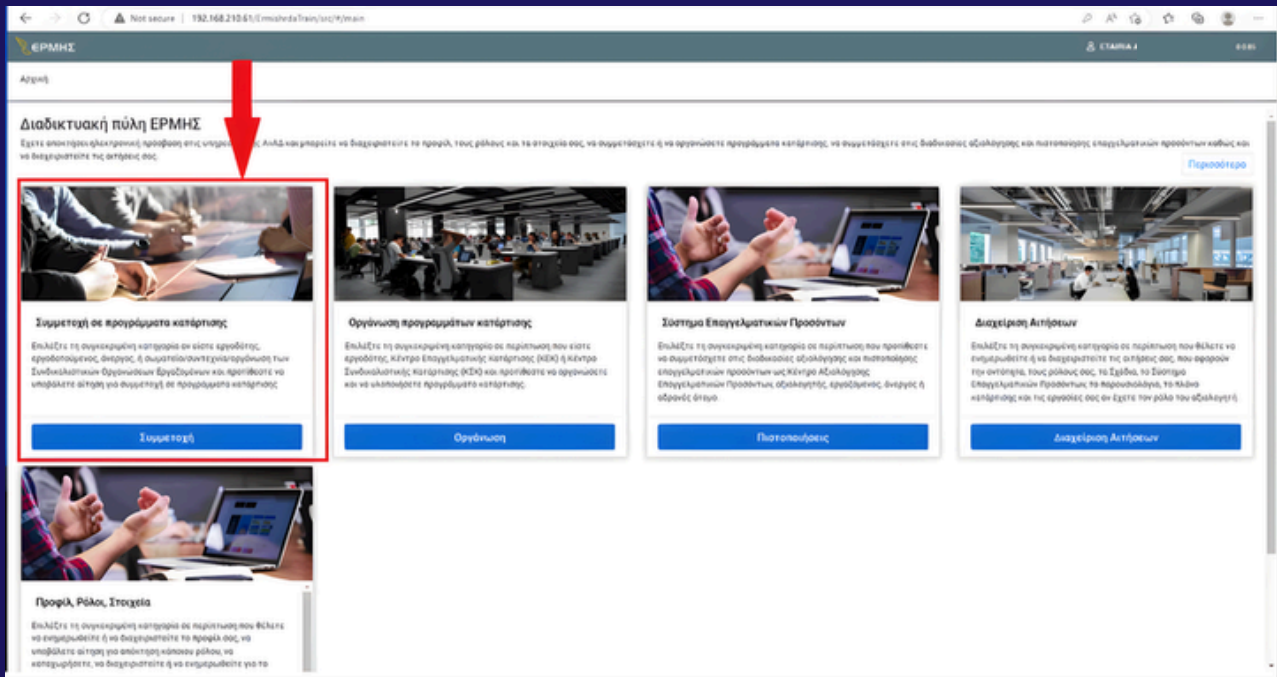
Not secure | 192.168.210.61/ErmisIdeaTrain/src/#/main

ΕΡΜΗΣ

ΕΤΑΙΡΙΑ 4

Αρχική

Διαδικτυακή πύλη ΕΡΜΗΣ

Έχετε αποκτήσει ηλεκτρονική πρόσβαση στις υπηρεσίες της ΔυΠΑ και μπορείτε να διαχειριστείτε το προφίλ, τους ρόλους και τα στοιχεία σας, να συμμετάσχετε ή να οργανώσετε προγράμματα κατάρτισης, να συμμετάσχετε στις διαδικασίες αξιολόγησης και πιστοποίησης επαγγελματικών προσόντων καθώς και να διαχειριστείτε τις αιτήσεις σας.

Περισσότερα

Συμμετοχή σε προγράμματα κατάρτισης

Επιλέξτε τη συγκεκριμένη κατηγορία αν είστε εργαζόμενος, εργοδοτούμενος, άνεργος, ή σωματείο/συντεχνία/οργάνωση των Συνδικαλιστικών Οργανώσεων Εργαζομένων και προτίθεστε να υποβάλετε αίτηση για συμμετοχή σε προγράμματα κατάρτισης.

Συμμετοχή

Οργάνωση προγραμμάτων κατάρτισης

Επιλέξτε τη συγκεκριμένη κατηγορία σε περίπτωση που είστε εργοδότης, Κέντρο Επαγγελματικής Κατάρτισης (ΚΕΚ) ή Κέντρο Συνδικαλιστικής Κατάρτισης (ΚΣΚ) και προτίθεστε να οργανώσετε και να υλοποιήσετε προγράμματα κατάρτισης.

Οργάνωση

Σύστημα Επαγγελματικών Προσόντων

Επιλέξτε τη συγκεκριμένη κατηγορία σε περίπτωση που προτίθεστε να συμμετάσχετε στις διαδικασίες αξιολόγησης και πιστοποίησης επαγγελματικών προσόντων ως Κέντρο Αξιολόγησης Επαγγελματικών Προσόντων, αξιολογητής, εργαζόμενος, άνεργος ή οδηγός άτομο.

Πιστοποιήσεις

Διαχείριση Αιτήσεων

Επιλέξτε τη συγκεκριμένη κατηγορία σε περίπτωση που θέλετε να ενημερωθείτε ή να διαχειριστείτε τις αιτήσεις σας, που αφορούν την οντότητα, τους ρόλους σας, τα Σχέδια, το Σύστημα Επαγγελματικών Προσόντων, τα παρουσιολόγια, το πλάνο κατάρτισης και τις εργασίες σας αν έχετε τον ρόλο του αξιολογητή.

Διαχείριση Αιτήσεων

Προφίλ, Ρόλοι, Στοιχεία

Επιλέξτε τη συγκεκριμένη κατηγορία σε περίπτωση που θέλετε να ενημερωθείτε ή να διαχειριστείτε το προφίλ σας, να υποβάλετε αίτηση για απόκτηση κάποιου ρόλου, να καταχωρήσετε, να διαχειριστείτε ή να ενημερωθείτε για το